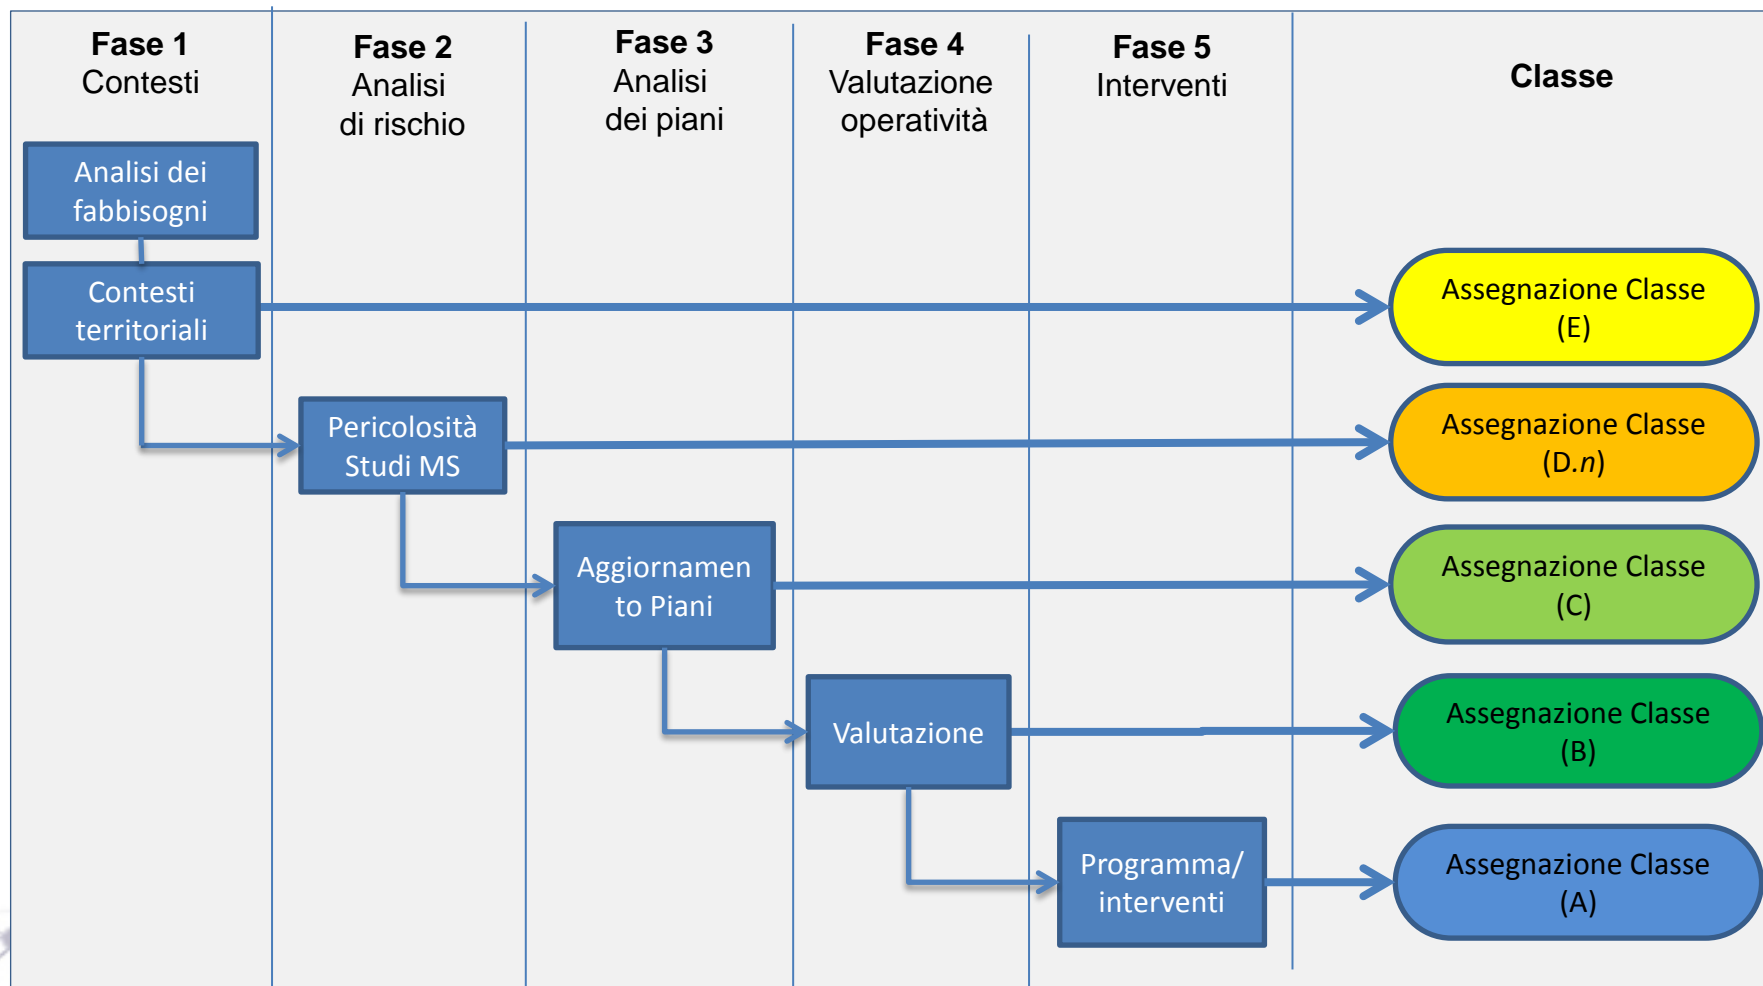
Fase 1
Contesti

Fase 2
Analisi
di rischio

Fase 3
Analisi
dei piani

Fase 4
Valutazione
operatività

Fase 5
Interventi

Classe

Analisi dei fabbisogni

Contesti territoriali

Assegnazione Classe (E)

Pericolosità Studi MS

Assegnazione Classe (D.*n*)

Aggiornamento Piani

Assegnazione Classe (C)

Valutazione

Assegnazione Classe (B)

Programma/ interventi

Assegnazione Classe (A)